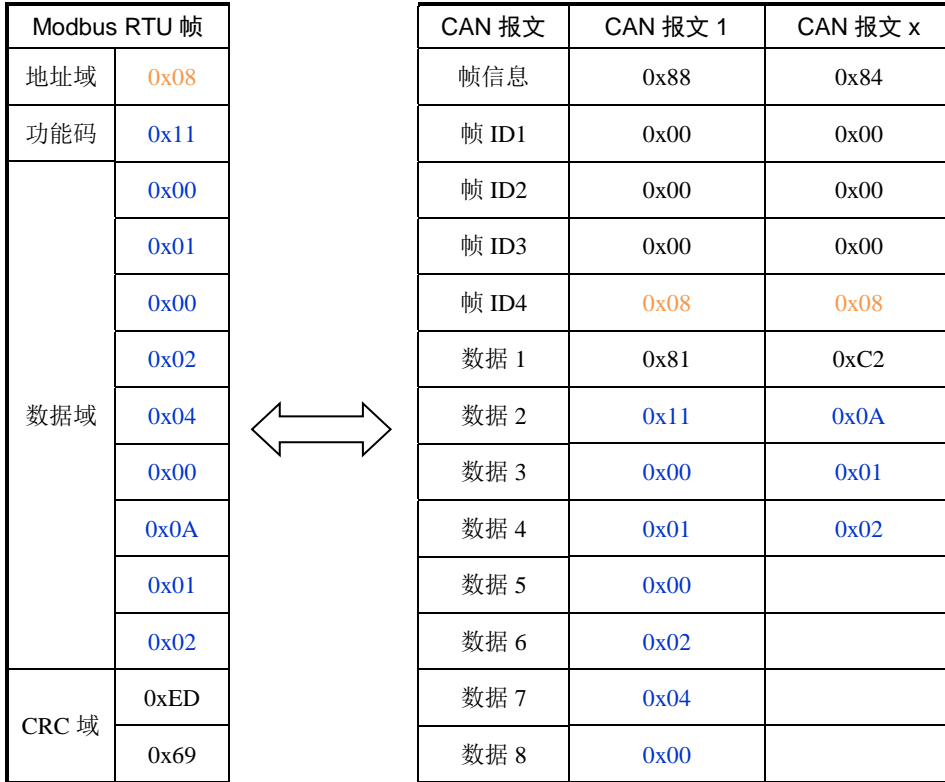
| Modbus RTU 帧 | |
|---|---|
| 地址域 | 0x08 |
| 功能码 | 0x11 |
| 数据域 | 0x00 |
| | 0x01 |
| | 0x00 |
| | 0x02 |
| | 0x04 |
| | 0x00 |
| | 0x0A |
| | 0x01 |
| | 0x02 |
| CRC 域 | 0xED |
| | 0x69 |

| CAN 报文 | CAN 报文 1 | CAN 报文 x |
|---|---|---|
| 帧信息 | 0x88 | 0x84 |
| 帧 ID1 | 0x00 | 0x00 |
| 帧 ID2 | 0x00 | 0x00 |
| 帧 ID3 | 0x00 | 0x00 |
| 帧 ID4 | 0x08 | 0x08 |
| 数据 1 | 0x81 | 0xC2 |
| 数据 2 | 0x11 | 0x0A |
| 数据 3 | 0x00 | 0x01 |
| 数据 4 | 0x01 | 0x02 |
| 数据 5 | 0x00 | |
| 数据 6 | 0x02 | |
| 数据 7 | 0x04 | |
| 数据 8 | 0x00 | |